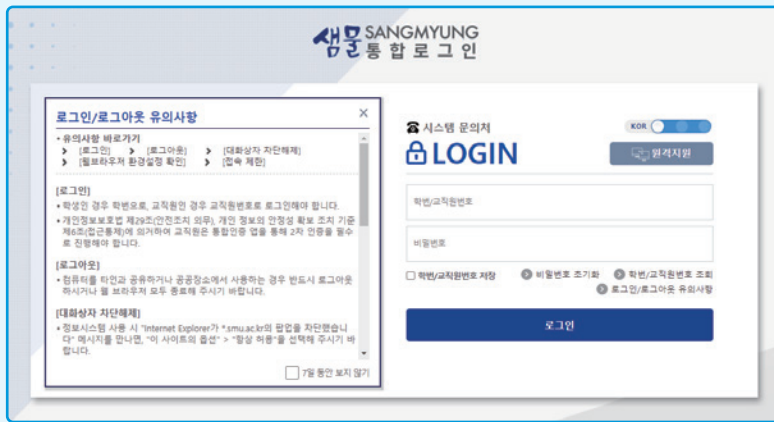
샘물 SANGMYUNG
통합로그인

로그인/로그아웃 유의사항

× 

• 유의사항 바로가기
[로그인] [로그아웃] [대화상자 차단해제]
[웹브라우저 환경설정 확인] [접속 제한]

[로그인]
• 학생인 경우 학번으로, 교직원인 경우 교직원번호로 로그인해야 합니다.
• 개인정보보호법 제29조(안전조치 의무), 개인 정보의 안정성 확보 조치 기준 제6조(접근통제)에 의거하여 교직원은 통합인증 앱을 통해 2차 인증을 필수로 진행해야 합니다.

[로그아웃]
• 컴퓨터를 타인과 공유하거나 공공장소에서 사용하는 경우 반드시 로그아웃 하시거나 웹 브라우저 모두 종료해 주시기 바랍니다.

[대화상자 차단해제]
• 정보시스템 사용 시 "Internet Explorer가 *.smu.ac.kr의 팝업을 차단했습니다" 메시지를 만나면, "이 사이트의 옵션" > "항상 허용"을 선택해 주시기 바랍니다.

7일 동안 보지 않기

시스템 문의처
KOR
LOGIN
원격지원
학번/교직원번호
비밀번호
학번/교직원번호 저장
비밀번호 초기화
학번/교직원번호 조회
로그인/로그아웃 유의사항
로그인